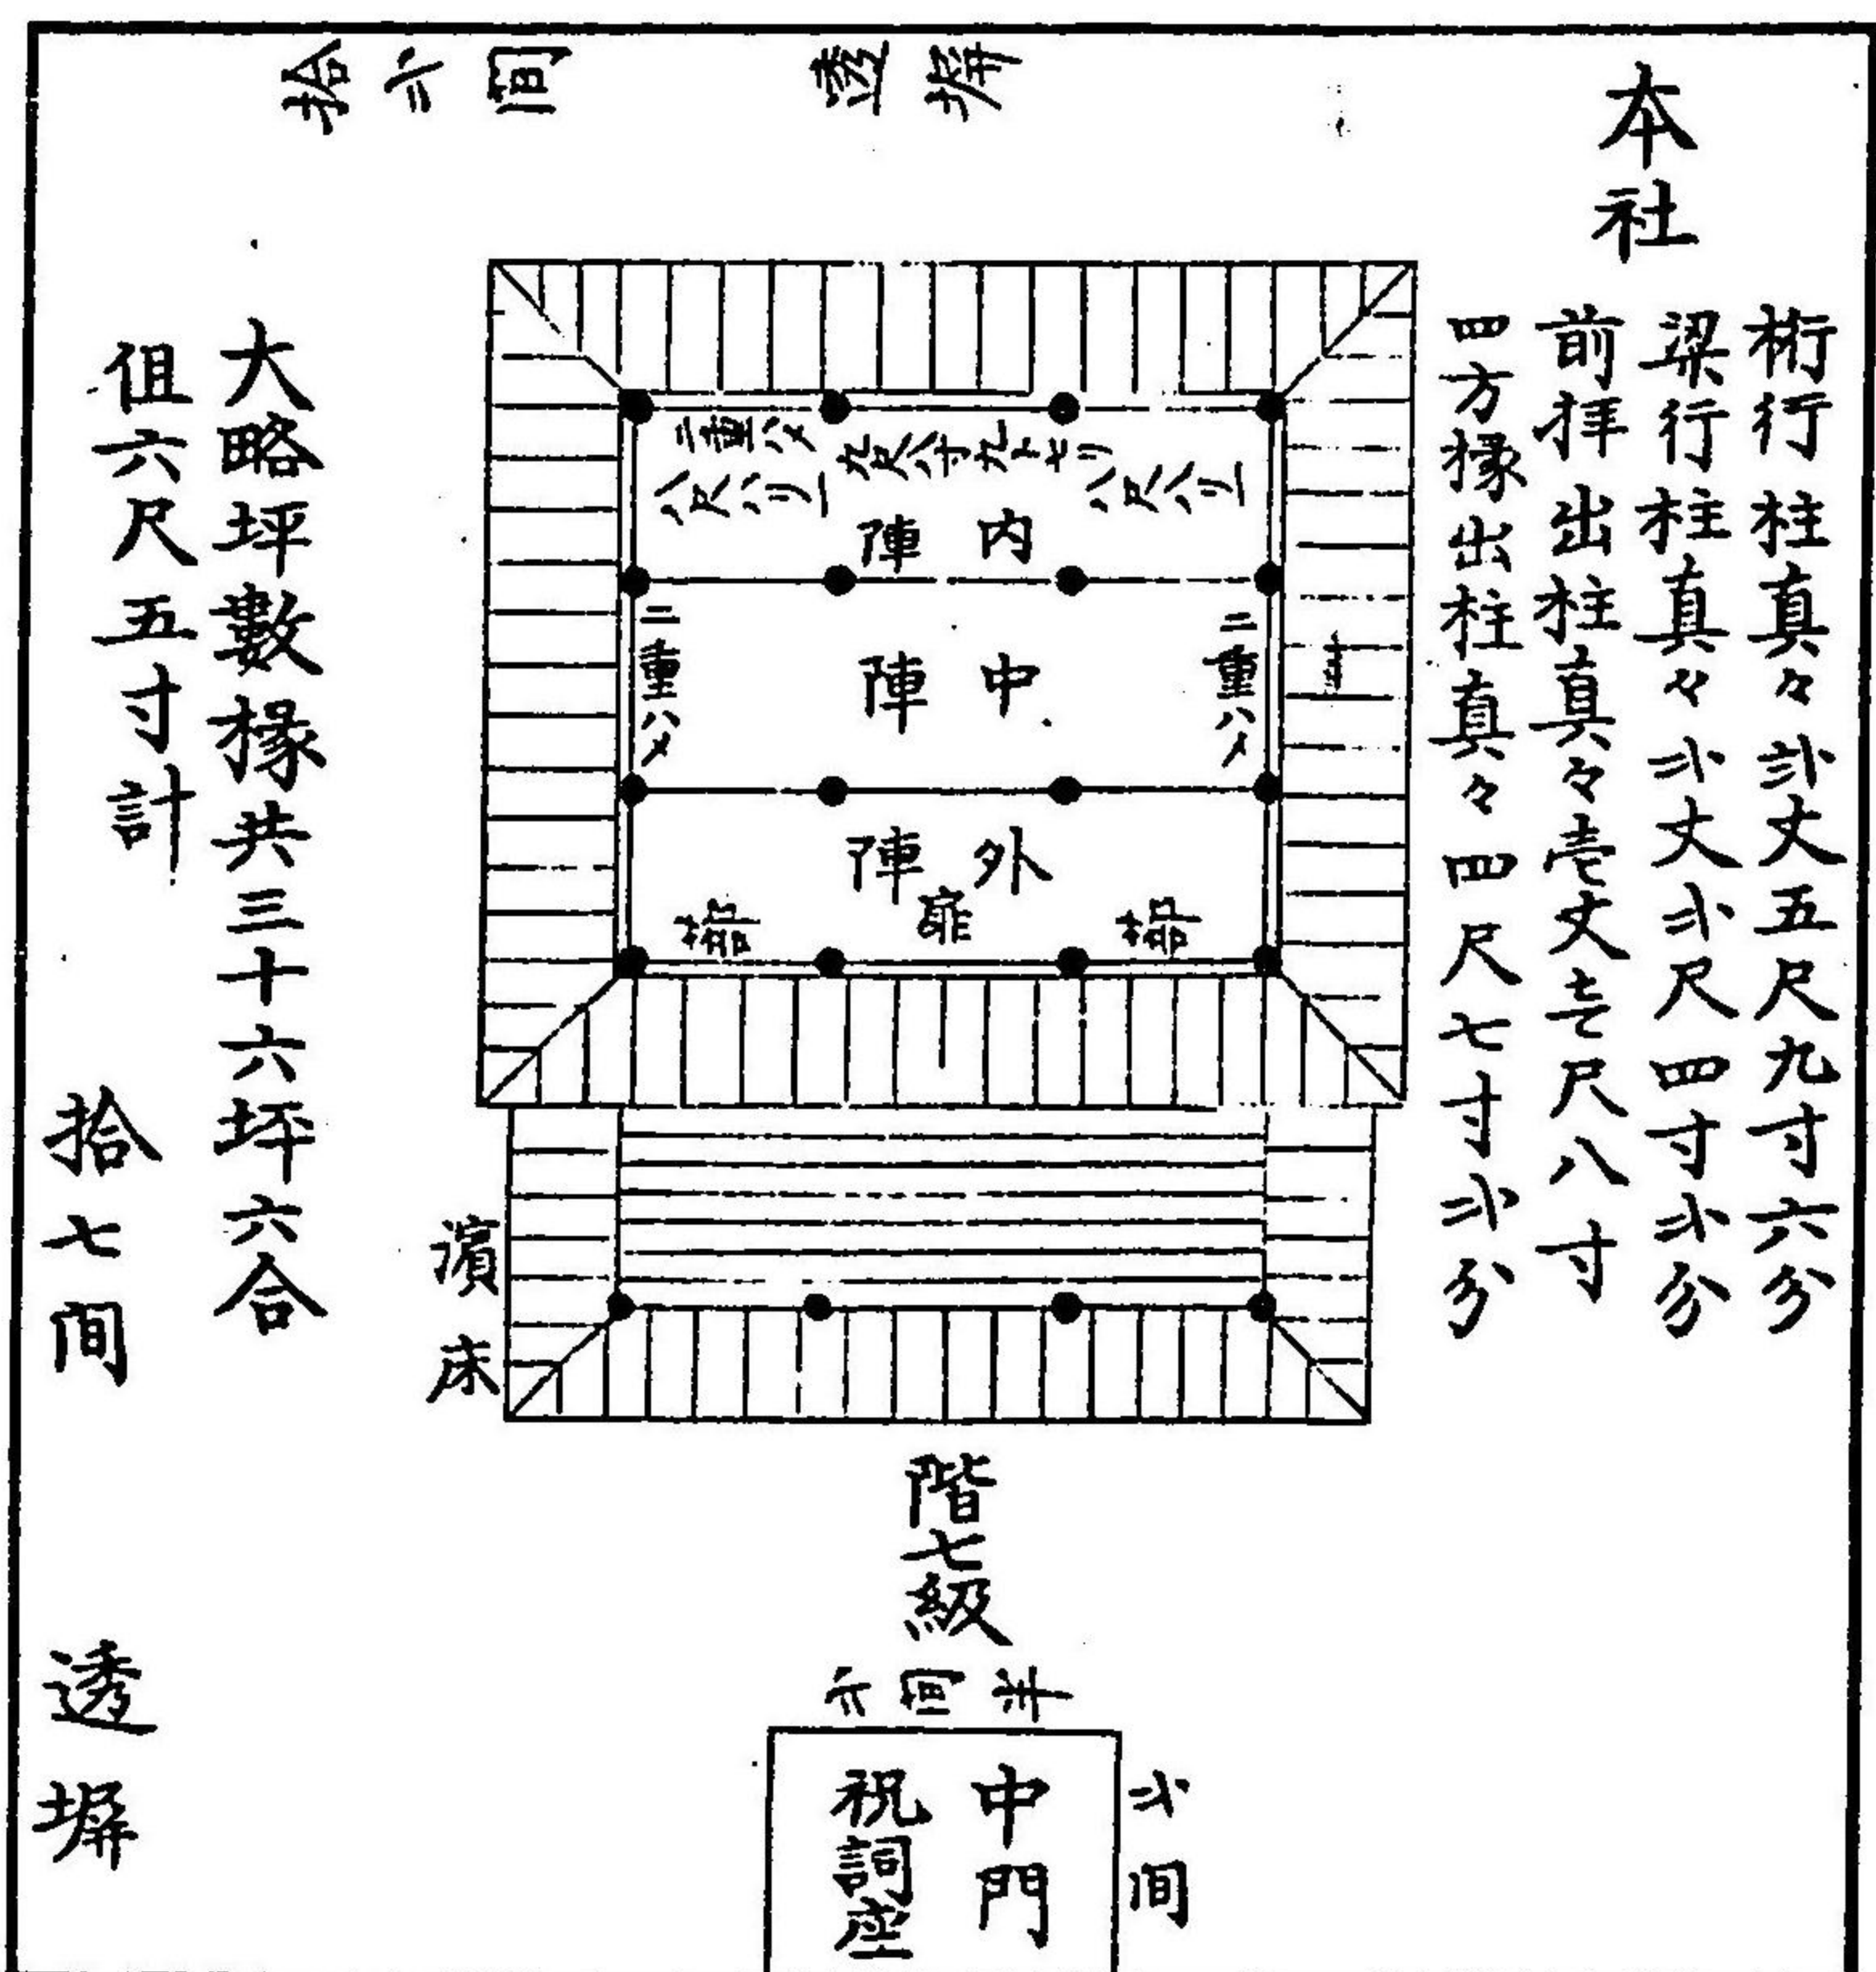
本社

桁行柱真々弐丈五尺九寸六分
梁行柱真々弐丈弐尺四寸弐分
前拝出柱真々壱丈壱尺八寸
四方椽出柱真々四尺七寸弐分

大略坪數椽共三十六坪六合
但六尺五寸計

拾七間

透塀

拾弐間

透塀

二重ハメ
二重ハメ

内陣
中陣
外陣

扉
塀
塀

濱床

階七級

弐間

中門
祝詞座

弐間